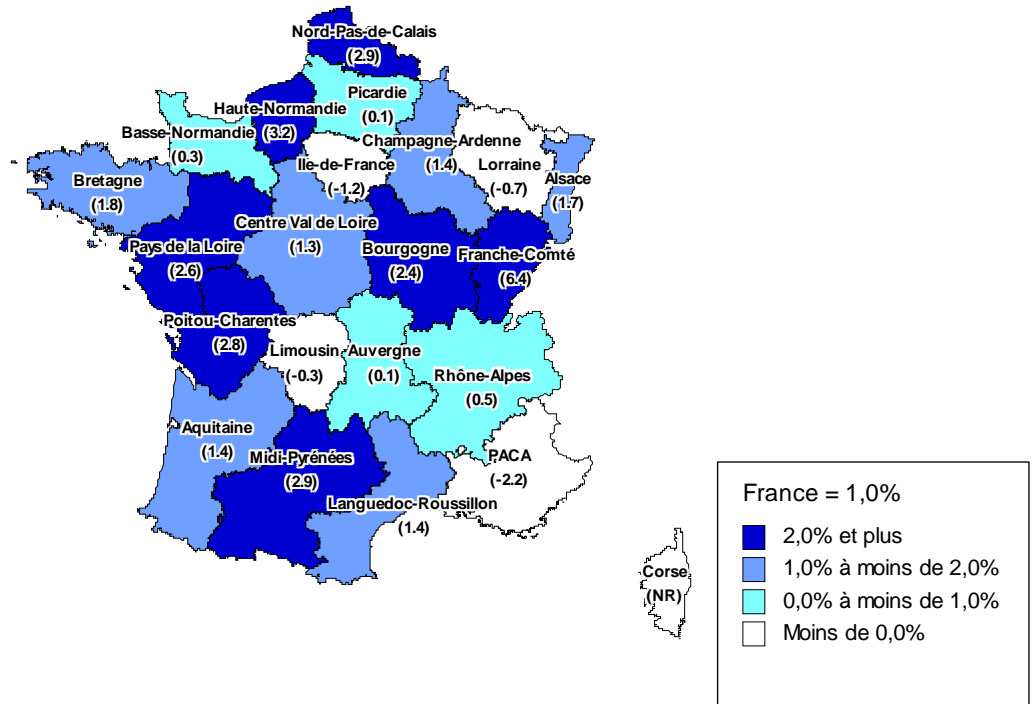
Nord-Pas-de-Calais
(2.9)

Picardie
(0.1)

Haute-Normandie
(3.2)

Basse-Normandie
(0.3)

Champagne-Ardenne
(1.4)

Ile-de-France
(-1.2)

Lorraine
(-0.7)

Alsace
(1.7)

Bretagne
(1.8)

Centre Val de Loire
(1.3)

Pays de la Loire
(2.6)

Bourgogne
(2.4)

Franche-Comté
(6.4)

Poitou-Charentes
(2.8)

Limousin
(-0.3)

Auvergne
(0.1)

Rhône-Alpes
(0.5)

Aquitaine
(1.4)

Midi-Pyrénées
(2.9)

PACA
(-2.2)

Languedoc-Roussillon
(1.4)

Corse
(NR)

France = 1,0%
2,0% et plus
1,0% à moins de 2,0%
0,0% à moins de 1,0%
Moins de 0,0%